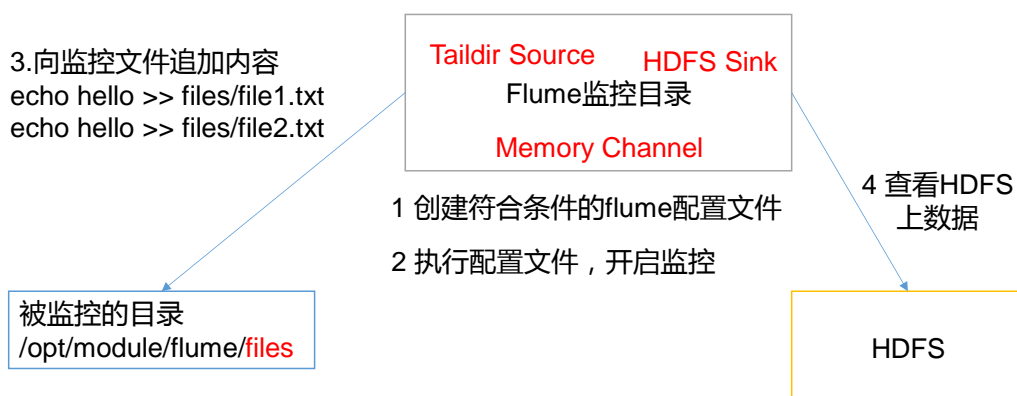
3.向监控文件追加内容
echo hello >> files/file1.txt
echo hello >> files/file2.txt

Taildir Source
HDFS Sink
Flume监控目录
Memory Channel

1 创建符合条件的flume配置文件

2 执行配置文件，开启监控

4 查看HDFS上数据

被监控的目录
/opt/module/flume/files

HDFS